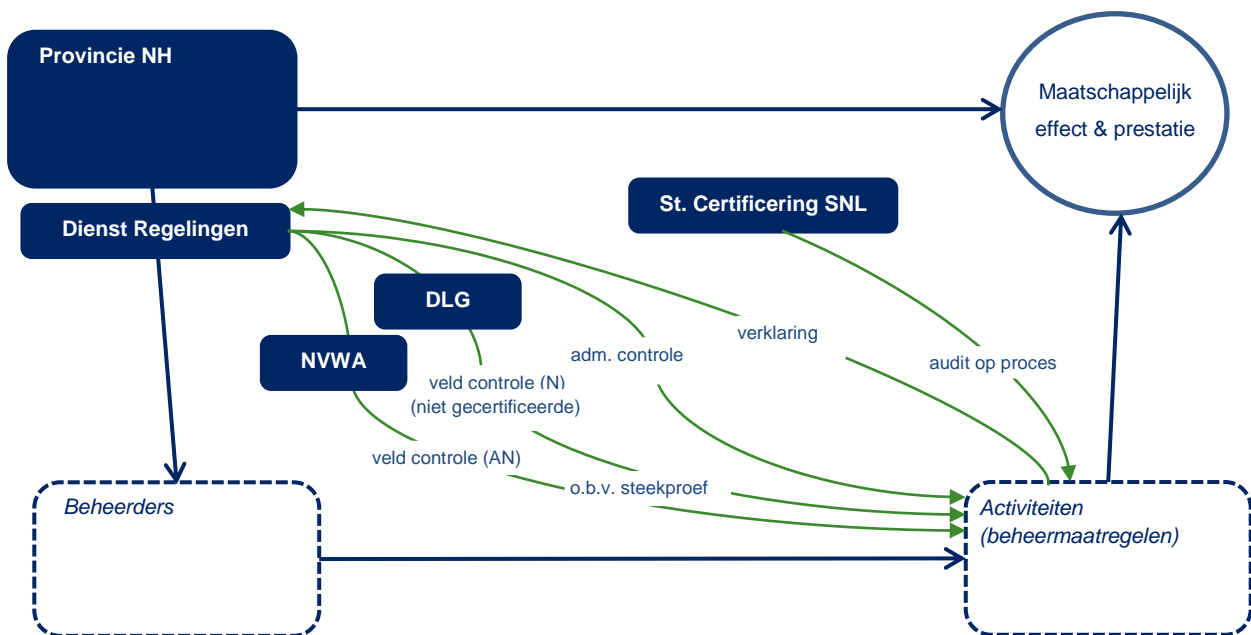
Provincie NH

Maatschappelijk effect & prestatie

St. Certificering SNL

Dienst Regelingen

DLG

NVWA

verklaring

adm. controle

audit op proces

veld controle (N)
(niet gecertificeerde)

veld controle (AN)

o.b.v. steekproef

Beheerders

Activiteiten
(beheermaatregelen)